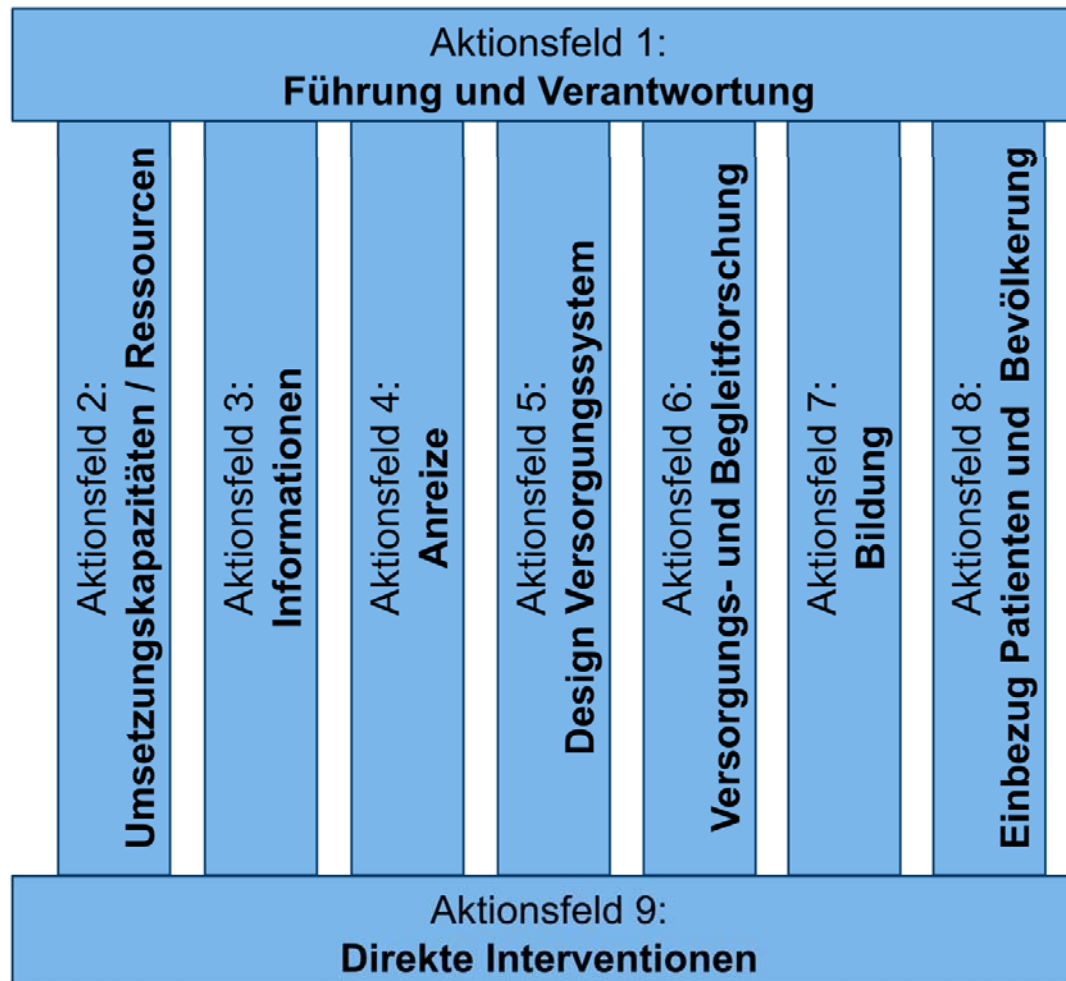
Aktionsfeld 1:
**Führung und Verantwortung**

Aktionsfeld 2:
**Umsetzungskapazitäten / Ressourcen**

Aktionsfeld 3:
**Informationen**

Aktionsfeld 4:
**Anreize**

Aktionsfeld 5:
**Design Versorgungssystem**

Aktionsfeld 6:
**Versorgungs- und Begleitforschung**

Aktionsfeld 7:
**Bildung**

Aktionsfeld 8:
**Einbezug Patienten und Bevölkerung**

Aktionsfeld 9:
**Direkte Interventionen**